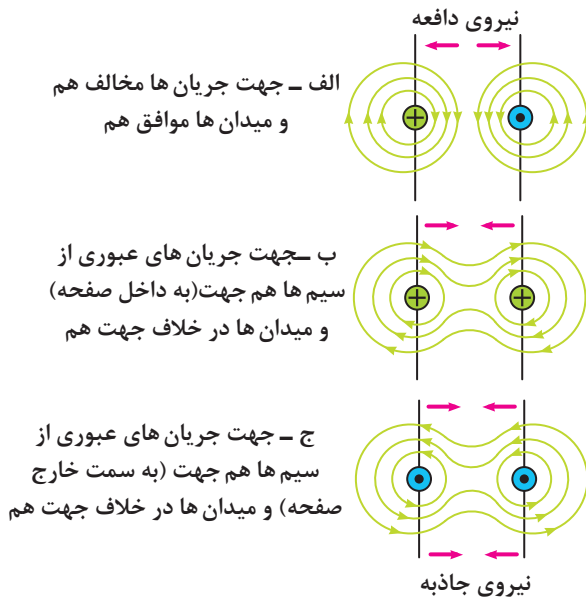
نیروی دافعه

الف ـ جهت جریان ها مخالف هم و میدان ها موافق هم

ب ـ جهت جریان های عبوری از سیم ها هم جهت(به داخل صفحه) و میدان ها در خلاف جهت هم

ج ـ جهت جریان های عبوری از سیم ها هم جهت (به سمت خارج صفحه) و میدان ها در خلاف جهت هم

نیروی جاذبه